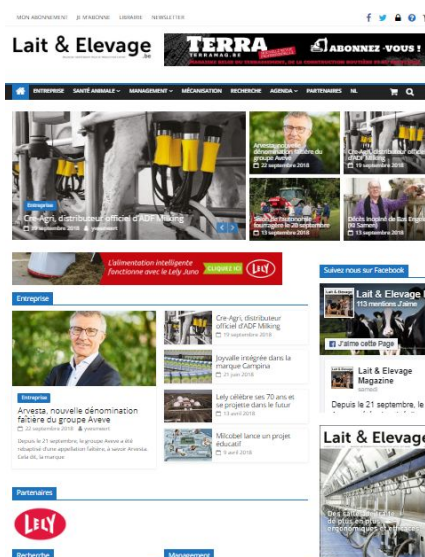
MON ABONNEMENT JE M'ABONNE LIBRAIRIE NEWSLETTER

Lait & Elevage .be

TERRA TERRAMAG.BE

ABONNEZ-VOUS !

ENTREPRISE SANTÉ ANIMALE MANAGEMENT MÉCANISATION RECHERCHE AGENDA PARTENAIRES NL

Entreprise

Cre-Agri, distributeur officiel d'ADF Milking

19 septembre 2018 yvesvniert

Arvesta, nouvelle dénomination faîtière du groupe Aveve

22 septembre 2018

Cre-Agri, distributeur officiel d'ADF Milking

19 septembre 2018

Salon du fourrage

13 septembre 2018

Décès inopiné de

13 septembre 2018

L'alimentation intelligente fonctionne avec le Lely Juno CLIQUEZ ICI LELY

Suivez nous sur Facebook

Lait & Elevage

113 mentions J'aime

J'aime cette Page

Lait & Elevage Magazine

Depuis le 21 septembre, le

Lait & Elevage

Entreprise

Entreprise

Arvesta, nouvelle dénomination faîtière du groupe Aveve

22 septembre 2018 yvesvniert

Depuis le 21 septembre, le groupe Aveve a été rebaptisé d'une appellation faîtière, à savoir Arvesta. Cela dit, la marque

Cre-Agri, distributeur officiel d'ADF Milking

19 septembre 2018

Joyvalle intégrée dans la marque Campina

21 juin 2018

Lely célèbre ses 70 ans et se projette dans le futur

13 avril 2018

Milcobel lance un projet éducatif

5 avril 2018

Partenaires

LELY

Recherche

Management